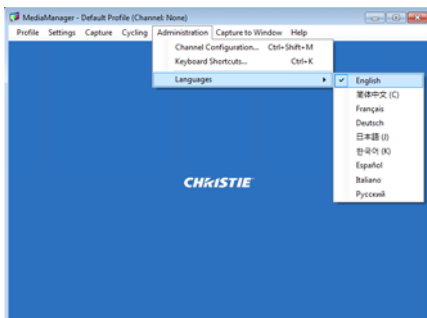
MediaManager - Default Profile (Channel: None)

Profile Settings Capture Cycling Administration Capture to Window Help

Channel Configuration... Ctrl+Shift+M
Keyboard Shortcuts... Ctrl+K

Languages

✓ English
简体中文 (C)
Français
Deutsch
日本語 (J)
한국어 (K)
Español
Italiano
Русский

CHRISTIE